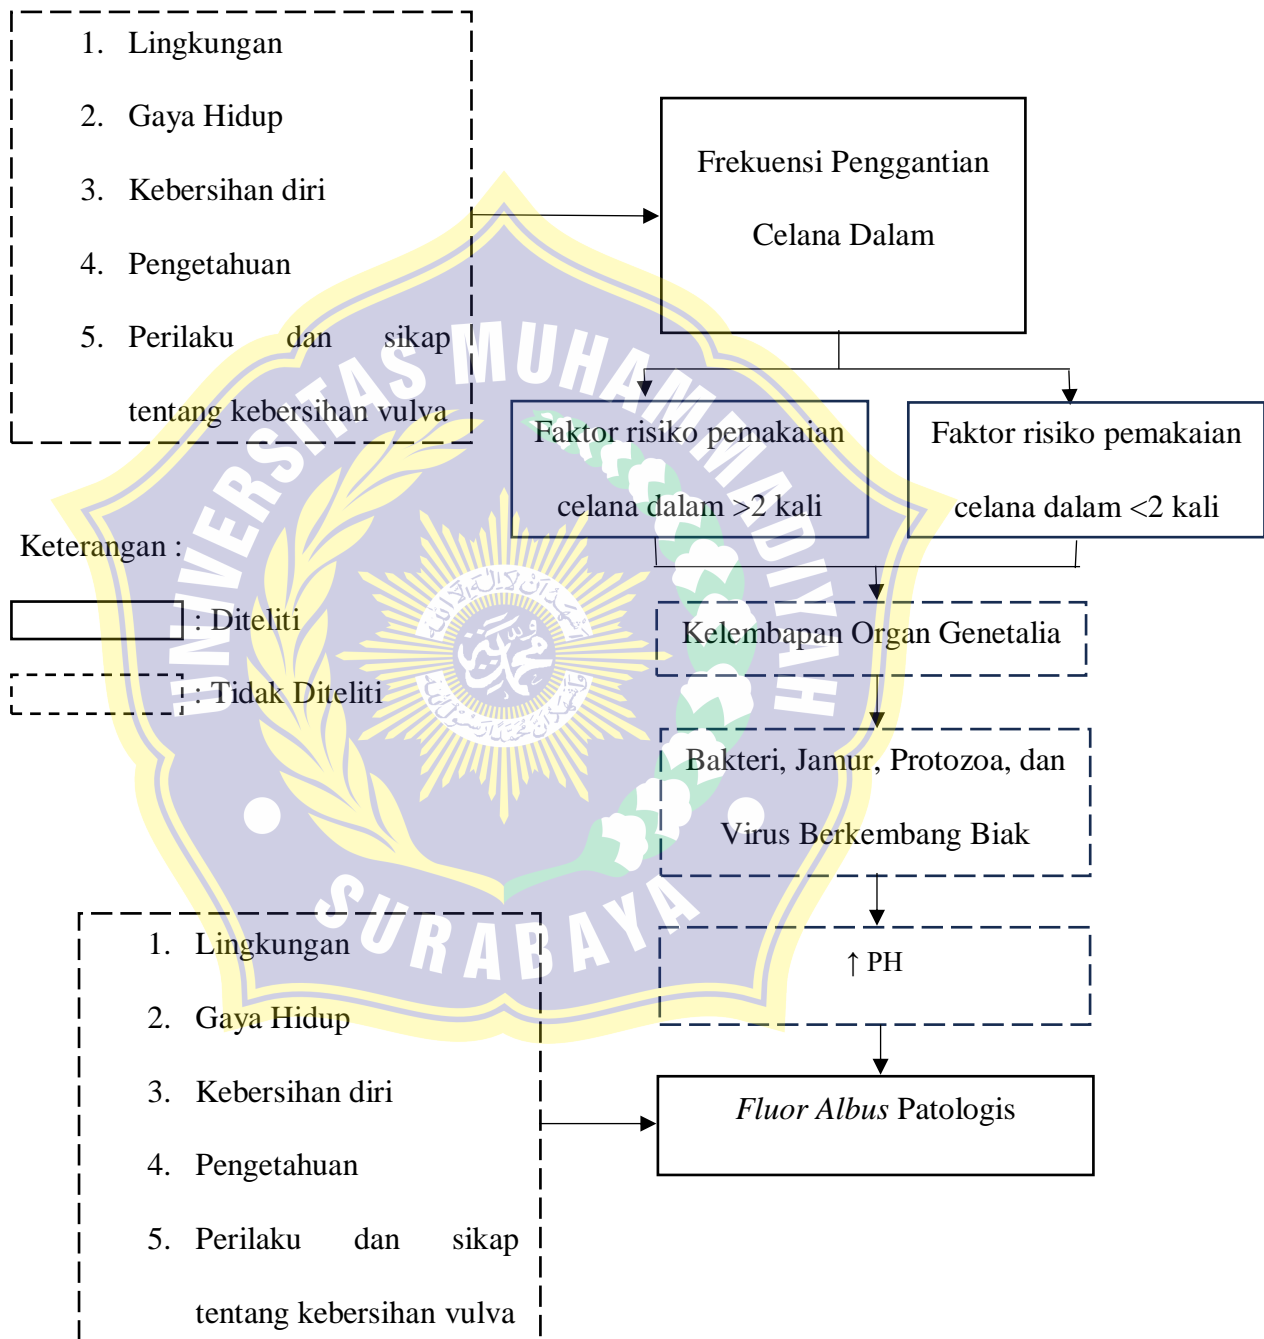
1. Lingkungan
2. Gaya Hidup
3. Kebersihan diri
4. Pengetahuan
5. Perilaku dan sikap tentang kebersihan vulva

Frekuensi Penggantian Celana Dalam

Faktor risiko pemakaian celana dalam >2 kali

Faktor risiko pemakaian celana dalam <2 kali

Keterangan :
: Diteliti
: Tidak Diteliti

Kelembapan Organ Genetalia

Bakteri, Jamur, Protozoa, dan Virus Berkembang Biak

↑ PH

*Fluor Albus* Patologis

1. Lingkungan
2. Gaya Hidup
3. Kebersihan diri
4. Pengetahuan
5. Perilaku dan sikap tentang kebersihan vulva

UNIVERSITAS MUHAMMADIYAH SURABAYA